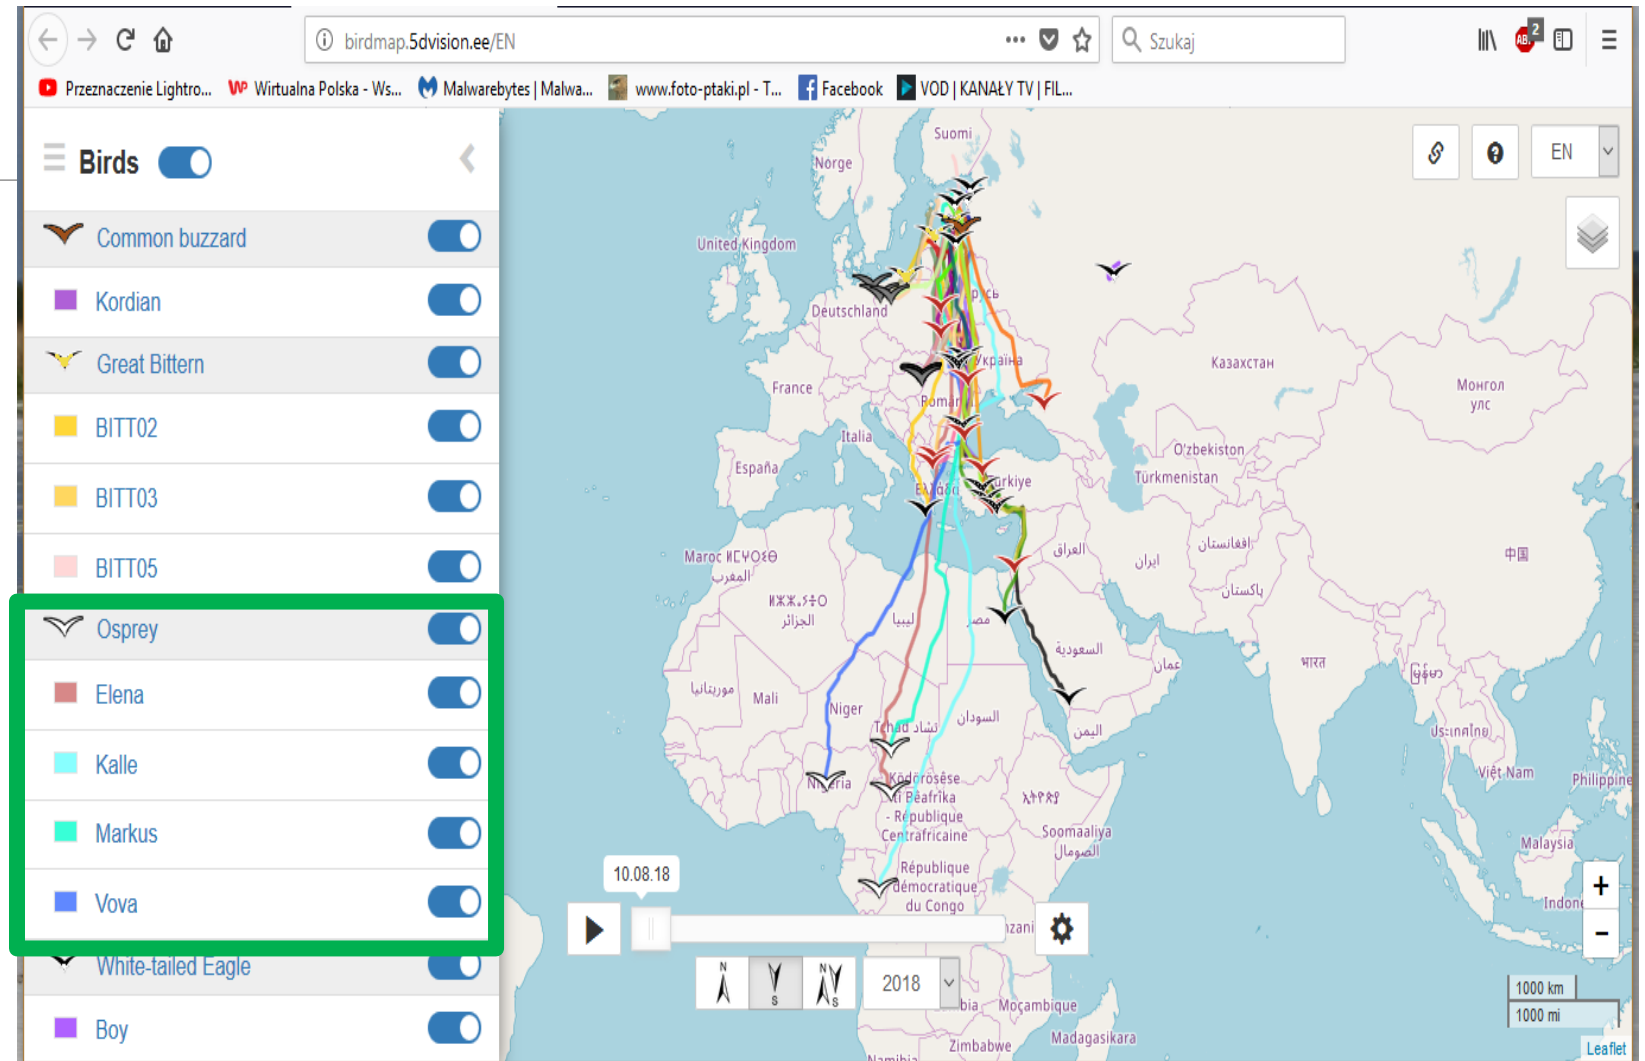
birdmap.5dvision.ee/EN

Szukaj

Przeznaczenie Lightro... Wirtualna Polska - Ws... Malwarebytes | Malwa... www.foto-ptaki.pl - T... Facebook VOD | KANAŁY TV | FIL...

Birds

Common buzzard

Kordian

Great Bittern

BITT02

BITT03

BITT05

Osprey

Elena

Kalle

Markus

Vova

White-tailed Eagle

Boy

EN

Suomi
Norge
United Kingdom
Deutschland
France
España
Italia
Україна
Romania
Türkiye
Казахстан
O'zbekiston
Türkmenistan
Монгол улс
中国
Maroc
المغرب
الجزائر
ليبيا
مصر
Mali
Niger
Tchad تشاد
السودان
Nigeria
Ködörösêse tî Bêafrîka - République Centrafricaine
République démocratique du Congo
ایران
افغانستان
پاکستان
العراق
السعودية
عمان
اليمن
भारत
Soomaaliya الصومال
Việt Nam
Philippine
Malaysia
Indone
Moçambique
Madagasikara
Zimbabwe
Namibia
موريتانيا

10.08.18

2018

1000 km
1000 mi
Leaflet